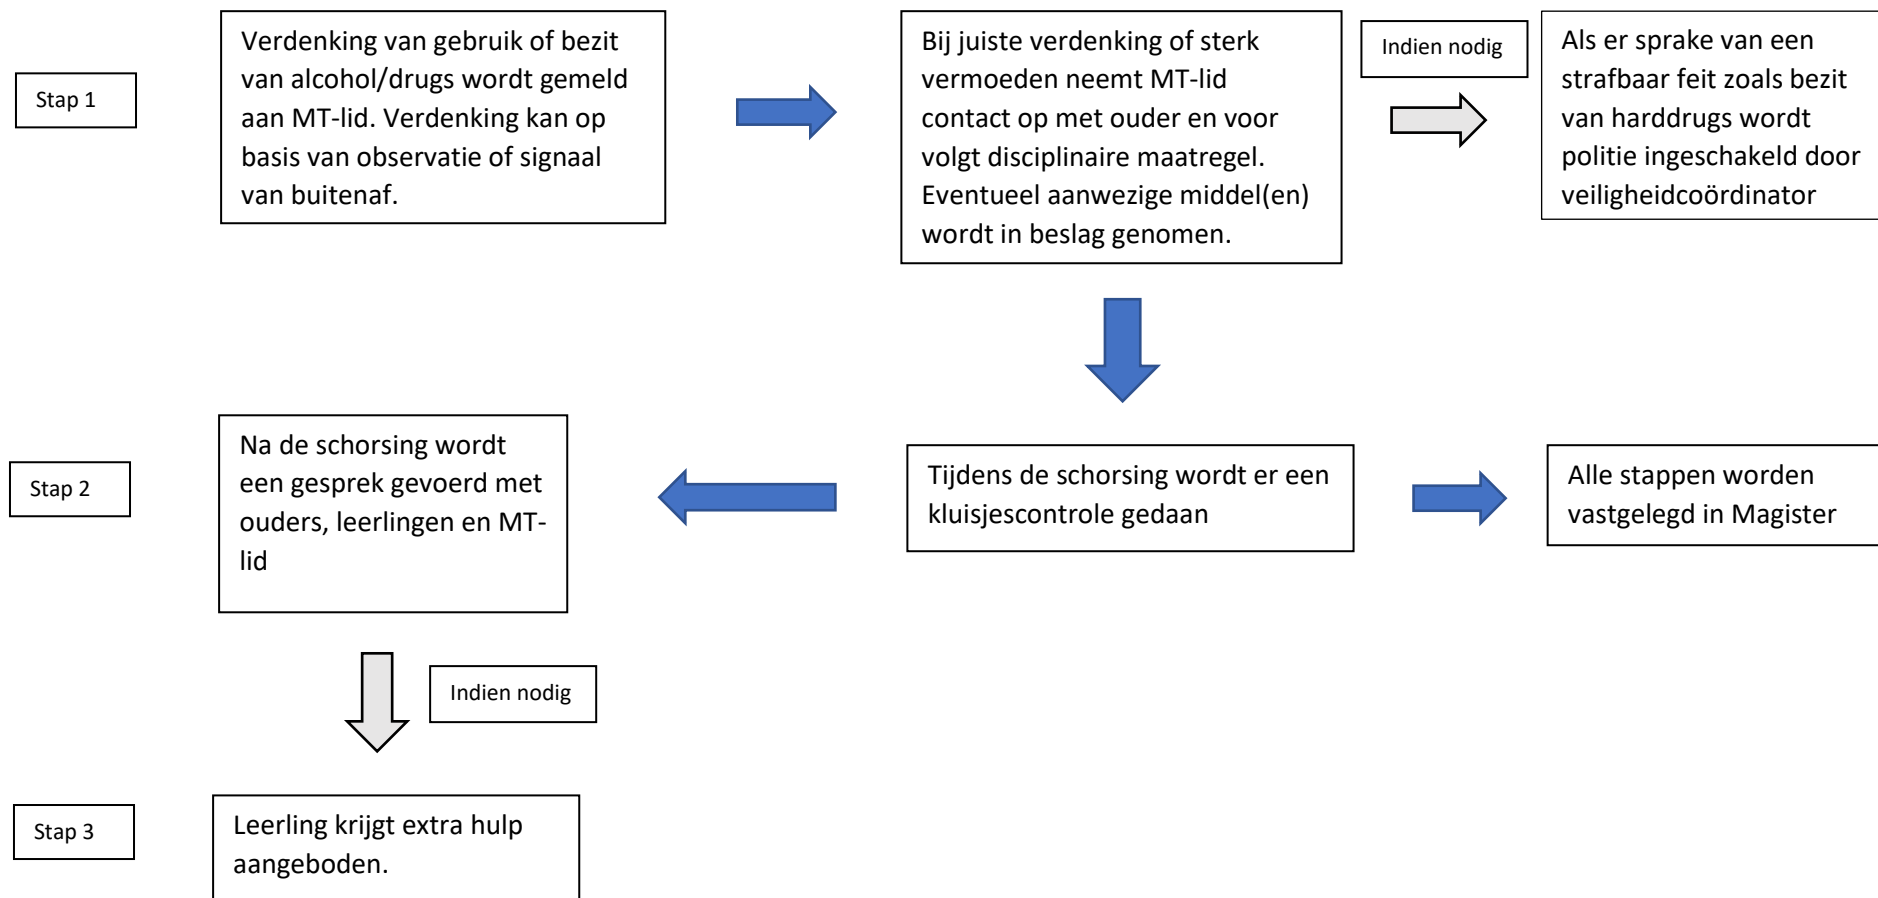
Stap 1

Verdenking van gebruik of bezit van alcohol/drugs wordt gemeld aan MT-lid. Verdenking kan op basis van observatie of signaal van buitenaf.

Bij juiste verdenking of sterk vermoeden neemt MT-lid contact op met ouder en voor volgt disciplinaire maatregel. Eventueel aanwezige middel(en) wordt in beslag genomen.

Indien nodig

Als er sprake van een strafbaar feit zoals bezit van harddrugs wordt politie ingeschakeld door veiligheidcoördinator

Stap 2

Na de schorsing wordt een gesprek gevoerd met ouders, leerlingen en MT-lid

Tijdens de schorsing wordt er een kluisjescontrole gedaan

Alle stappen worden vastgelegd in Magister

Indien nodig

Stap 3

Leerling krijgt extra hulp aangeboden.